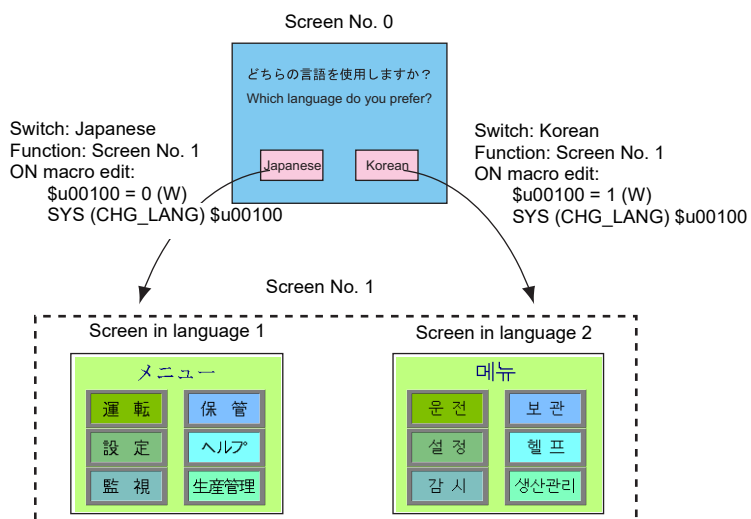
Screen No. 0

どちらの言語を使用しますか？
Which language do you prefer?

Japanese

Korean

Switch: Japanese
Function: Screen No. 1
ON macro edit:
$u00100 = 0 (W)
SYS (CHG_LANG) $u00100

Switch: Korean
Function: Screen No. 1
ON macro edit:
$u00100 = 1 (W)
SYS (CHG_LANG) $u00100

Screen No. 1

Screen in language 1

メニュー

運転

保管

設定

ヘルプ

監視

生産管理

Screen in language 2

메뉴

운전

보관

설정

헬프

감시

생산관리